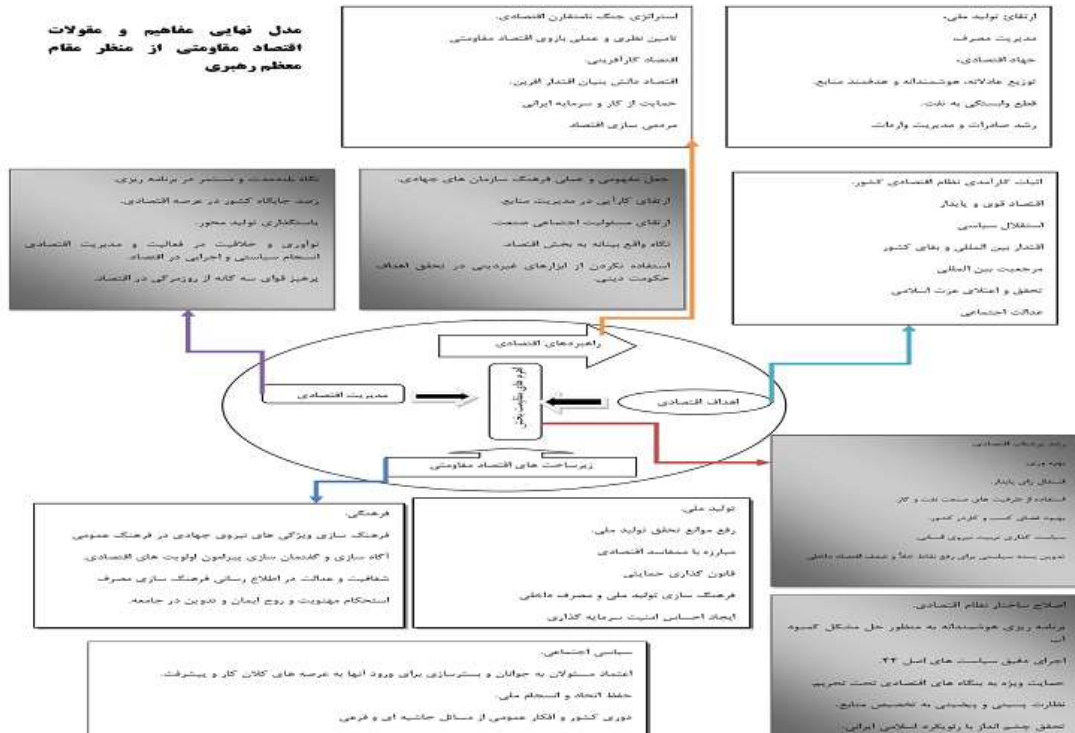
مدل نهایی مفاهیم و مقولات اقتصاد مقاومتی از منظر مقام معظم رهبری

استراتژی جنگ تحلیلگران اقتصادی.
تامین نظری و عملی بازوی اقتصاد مقاومتی
اقتصاد کارآفرینی
اقتصاد دانش بنیان اقتدار آفرین.
حمایت از کار و سرمایه ایرانی
مردمی سازی اقتصاد

ارتقای تولید ملی.
مدیریت مصرف
جهاد اقتصادی.
توزیع عادلانه، هوشمندانه و هدفمند منابع.
قطع وابستگی به نفت.
رشد صادرات و مدیریت واردات

نگاه بلندمدت و مستمر در برنامه ریزی.
رصد جایگاه کشور در عرصه اقتصادی.
پاسخگوی تولید محور.
نوآوری و خلاقیت در فعالیت و مدیریت اقتصادی
انسجام سیاسی و اجرایی در اقتصاد.
پرهیز قوای سه گانه از روزمرگی در اقتصاد.

حمل مفهومی و عملی فرهنگ سازمان های جهادی.
ارتقای کارایی در مدیریت منابع.
ارتقای مسئولیت اجتماعی صنعت.
نگاه واقع بینانه به بخش اقتصاد
استفاده نکردن از ابزارهای غیردینی در تحقق اهداف حکومت دینی.

اثبات کارآمدی نظام اقتصادی کشور.
اقتصاد قوی و پایدار
استقلال سیاسی
اقتدار بین المللی و بقای کشور
مرجعیت بین المللی
تحقق و اعتلای عزت اسلامی
عدالت اجتماعی

راهبردهای اقتصادی

مدیریت اقتصادی

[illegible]

اهداف اقتصادی

زیرساخت های اقتصاد مقاومتی

رشد پرشتاب اقتصادی
بهره وری
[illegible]
استفاده از ظرفیت های صنعت نفت و گاز
بهبود فضای کسب و کار در کشور
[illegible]
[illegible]

فرهنگی.
فرهنگ سازی ویژگی های نیروی جهادی در فرهنگ عمومی
آگاه سازی و گفتمان سازی پیرامون اولویت های اقتصادی.
شفافیت و عدالت در اطلاع رسانی فرهنگ سازی مصرف
استحکام معنویت و روح ایمان و تدین در جامعه.

تولید ملی.
رفع موانع تحقق تولید ملی.
مبارزه با مفاسد اقتصادی
قانون گذاری حمایتی
فرهنگ سازی تولید ملی و مصرف داخلی
ایجاد احساس امنیت سرمایه گذاری

اصلاح ساختار نظام اقتصادی.
برنامه ریزی هوشمندانه به منظور حل مشکل کمبود آب.
اجرای دقیق سیاست های اصل ۴۴.
حمایت ویژه به بنگاه های اقتصادی تحت تحریم
نظارت پسینی و پیشینی به تخصیص منابع.
تحقق چشم انداز با رویکرد اسلامی ایرانی.

سیاسی اجتماعی.
اعتماد مسئولان به جوانان و بسترسازی برای ورود آنها به عرصه های کلان کار و پیشرفت.
حفظ اتحاد و انسجام ملی.
دوری کشور و افکار عمومی از مسائل حاشیه ای و فرعی